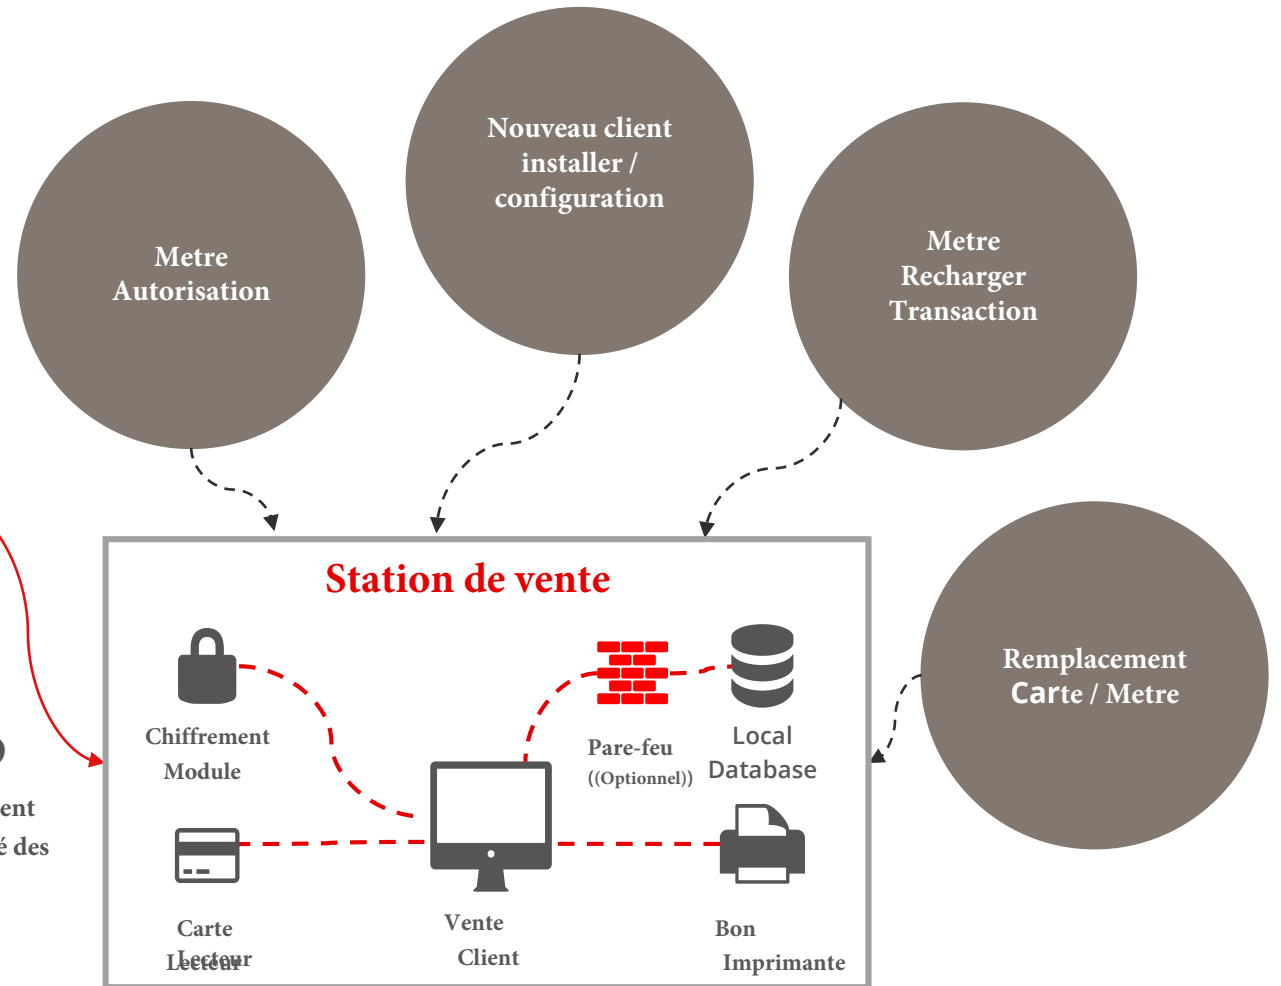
Nouveau client installer / configuration

Metre Autorisation

Metre Recharger Transaction

Remplacement Carte / Metre

ent

é des

Station de vente

Chiffrement Module

Pare-feu ((Optionnel))

Local Database

Carte Lecteur

Vente Client

Bon Imprimante